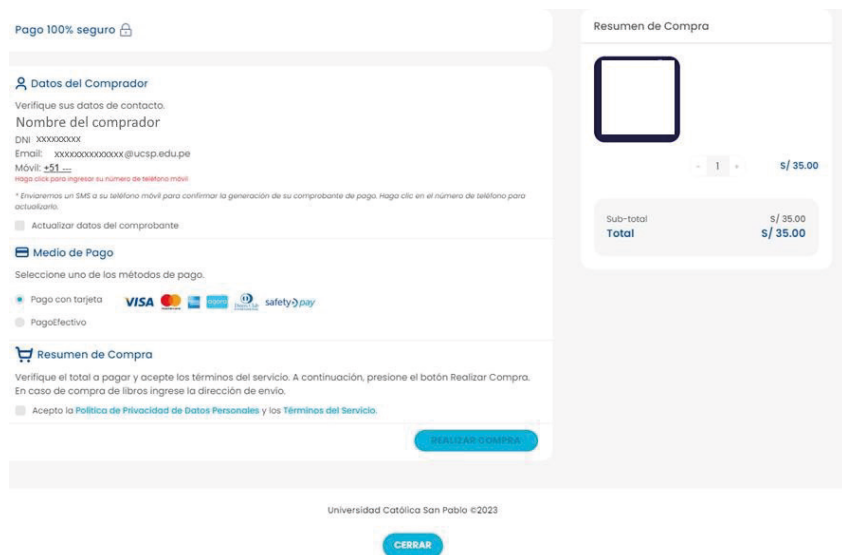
Pago 100% seguro

Datos del Comprador

Verifique sus datos de contacto.

Nombre del comprador

DNI: XXXXXXXXX

Email: xxxxxxxxxxxxxxx@ucsp.edu.pe

Móvil: +51 ---

Haga click para ingresar su número de teléfono móvil

* Enviaremos un SMS a su teléfono móvil para confirmar la generación de su comprobante de pago. Haga clic en el número de teléfono para actualizarlo.

Actualizar datos del comprobante

Medio de Pago

Seleccione uno de los métodos de pago.

Pago con tarjeta VISA safety pay

PagoEfectivo

Resumen de Compra

Verifique el total a pagar y acepte los términos del servicio. A continuación, presione el botón Realizar Compra. En caso de compra de libros ingrese la dirección de envío.

Acepto la Política de Privacidad de Datos Personales y los Términos del Servicio.

REALIZAR COMPRA

Resumen de Compra

- 1 + S/ 35.00

Sub-total S/ 35.00

Total S/ 35.00

Universidad Católica San Pablo ©2023

CERRAR